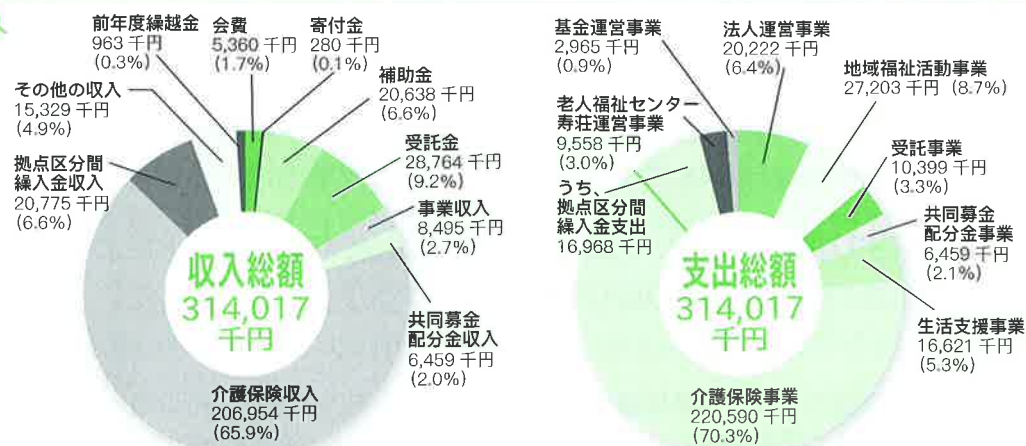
前年度繰越金
963 千円
(0.3%)

会費
5,360 千円
(1.7%)

寄付金
280 千円
(0.1%)

補助金
20,638 千円
(6.6%)

その他の収入
15,329 千円
(4.9%)

受託金
28,764 千円
(9.2%)

拠点区分間
繰入金収入
20,775 千円
(6.6%)

事業収入
8,495 千円
(2.7%)

収入総額
314,017
千円

共同募金
配分金収入
6,459 千円
(2.0%)

介護保険収入
206,954 千円
(65.9%)

基金運営事業
2,965 千円
(0.9%)

法人運営事業
20,222 千円
(6.4%)

地域福祉活動事業
27,203 千円 (8.7%)

老人福祉センター
寿荘運営事業
9,558 千円
(3.0%)

うち、
拠点区分間
繰入金支出
16,968 千円

受託事業
10,399 千円
(3.3%)

共同募金
配分金事業
6,459 千円
(2.1%)

支出総額
314,017
千円

生活支援事業
16,621 千円
(5.3%)

介護保険事業
220,590 千円
(70.3%)